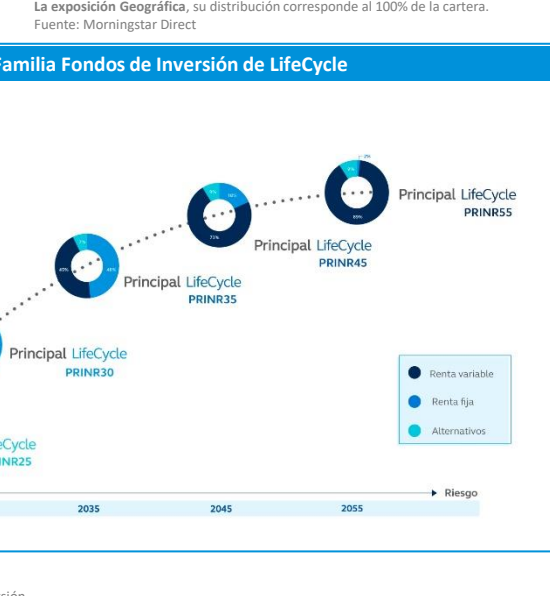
**La exposición Geográfica**, su distribución corresponde al 100% de la cartera.
Fuente: Morningstar Direct

amilia Fondos de Inversión de LifeCycle

Principal LifeCycle
PRINR55

Principal LifeCycle
PRINR45

Principal LifeCycle
PRINR35

Principal LifeCycle
PRINR30

eCycle
NR25

Renta variable
Renta fija
Alternativos

Riesgo

2035
2045
2055

sión